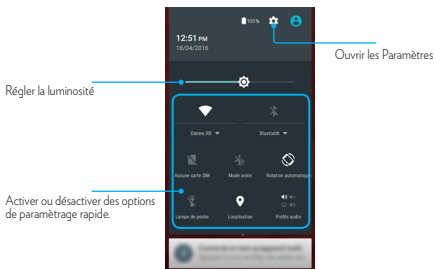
100%
12:51 PM
18/04/2016

Ouvrir les Paramètres

Régler la luminosité

Daisex_HD
Bluetooth
Aucune carte SIM
Mode avion
Rotation automatique
Lampe de poche
Localisation
Profils audio

Activer ou désactiver des options de paramètrage rapide.

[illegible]